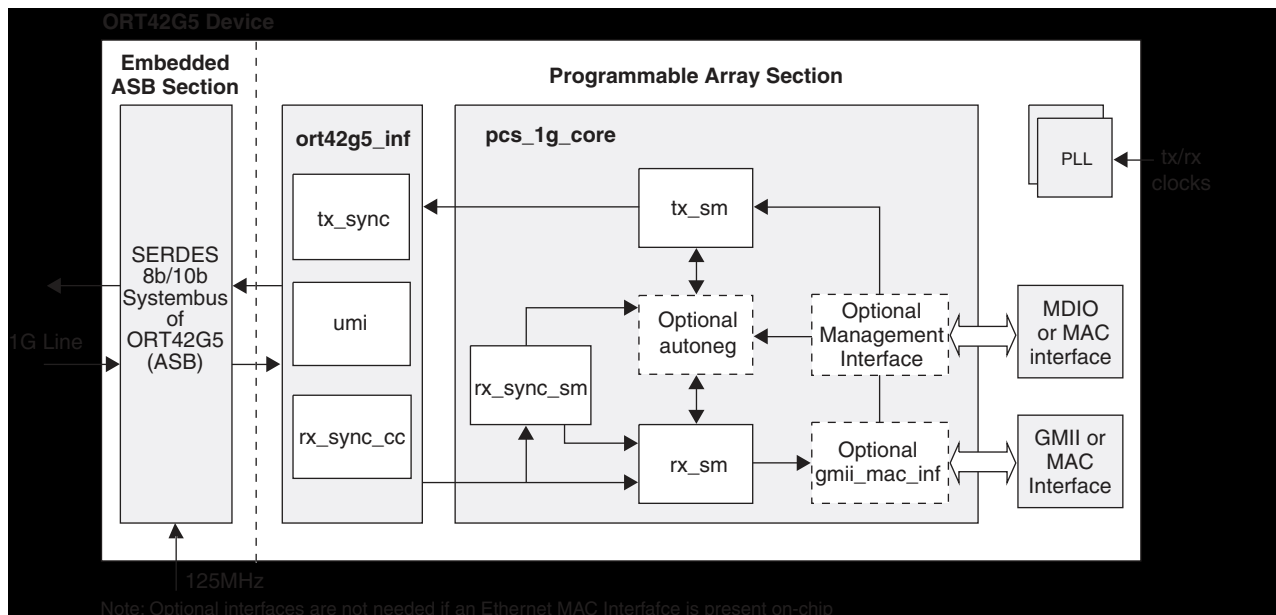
ORT42G5 Device

Embedded ASB Section

Programmable Array Section

ort42g5_inf

pcs_1g_core

PLL

tx/rx clocks

SERDES 8b/10b Systembus of ORT42G5 (ASB)

tx_sync

umi

rx_sync_cc

tx_sm

Optional autoneg

Optional Management Interface

MDIO or MAC interface

rx_sync_sm

rx_sm

Optional gmii_mac_inf

GMII or MAC Interface

1G Line

125MHz

Note: Optional interfaces are not needed if an Ethernet MAC Interfatce is present on-chip